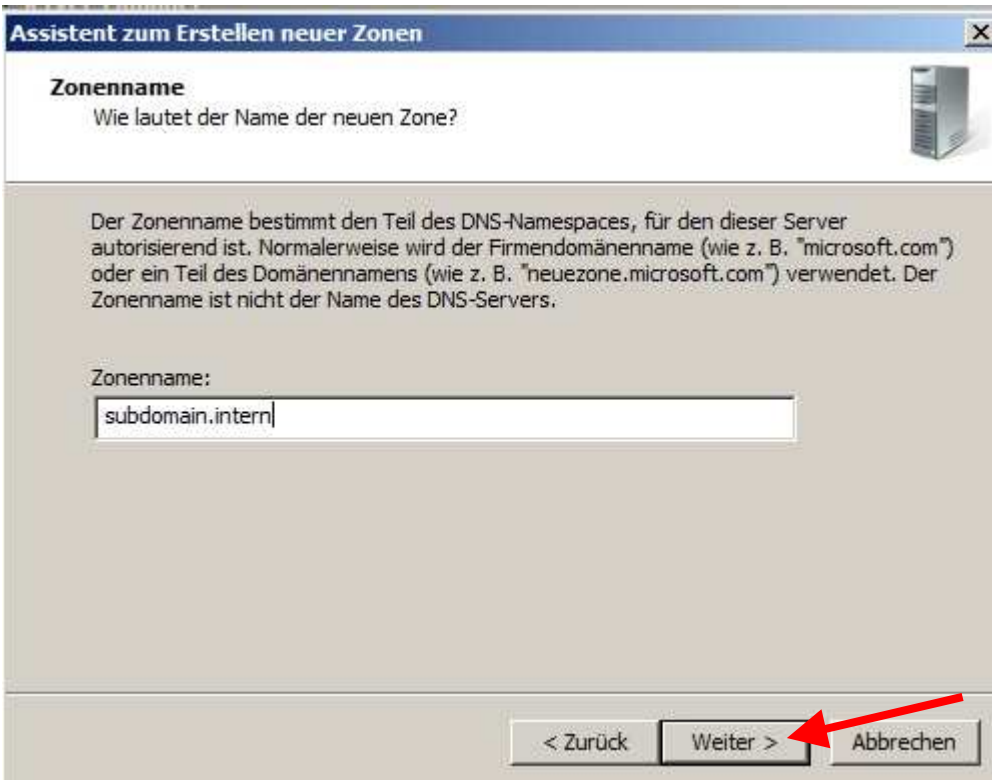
Assistent zum Erstellen neuer Zonen

×

Zonenname
Wie lautet der Name der neuen Zone?

Der Zonenname bestimmt den Teil des DNS-Namespaces, für den dieser Server autorisierend ist. Normalerweise wird der Firmendomänenname (wie z. B. "microsoft.com") oder ein Teil des Domänennamens (wie z. B. "neuezone.microsoft.com") verwendet. Der Zonenname ist nicht der Name des DNS-Servers.

Zonenname:

subdomain.intern

< Zurück

Weiter >

Abbrechen